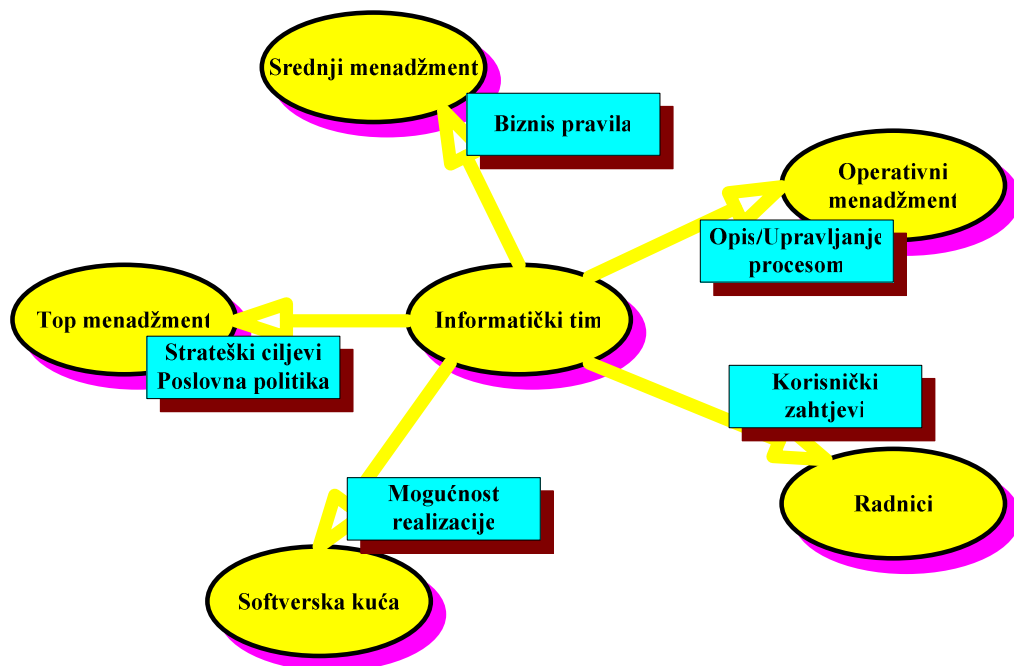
Srednji menadžment

Biznis pravila

Operativni menadžment

Opis/Upravljanje procesom

Top menadžment

Informatički tim

Strateški ciljevi
Poslovna politika

Korisnički zahtjevi

Radnici

Mogućnost realizacije

Softverska kuća